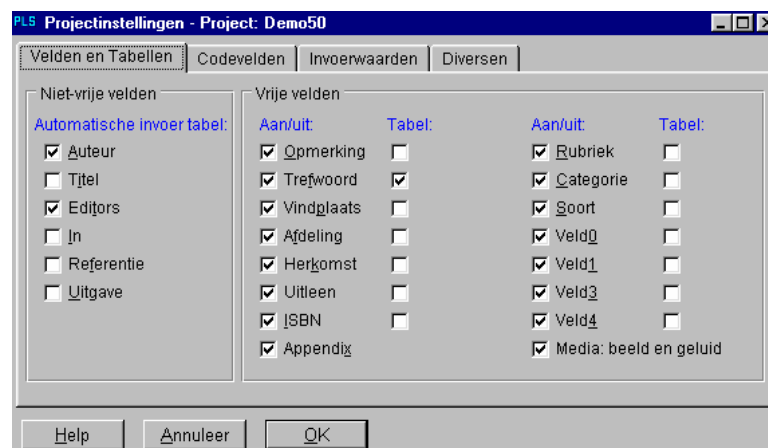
PLS Projectinstellingen - Project: Demo50

Velden en Tabellen | Codevelden | Invoerwaarden | Diversen

Niet-vrije velden
Automatische invoer tabel:
☑ Auteur
☐ Titel
☑ Editors
☐ In
☐ Referentie
☐ Uitgave

Vrije velden

| Aan/uit: | Tabel: | Aan/uit: | Tabel: |
|---|---|---|---|
| ☑ Opmerking | ☐ | ☑ Rubriek | ☐ |
| ☑ Trefwoord | ☑ | ☑ Categorie | ☐ |
| ☑ Vindplaats | ☐ | ☑ Soort | ☐ |
| ☑ Afdeling | ☐ | ☑ Veld0 | ☐ |
| ☑ Herkomst | ☐ | ☑ Veld1 | ☐ |
| ☑ Uitleen | ☐ | ☑ Veld3 | ☐ |
| ☑ ISBN | ☐ | ☑ Veld4 | ☐ |
| ☑ Appendix | | ☑ Media: beeld en geluid | |

Help | Annuleer | OK